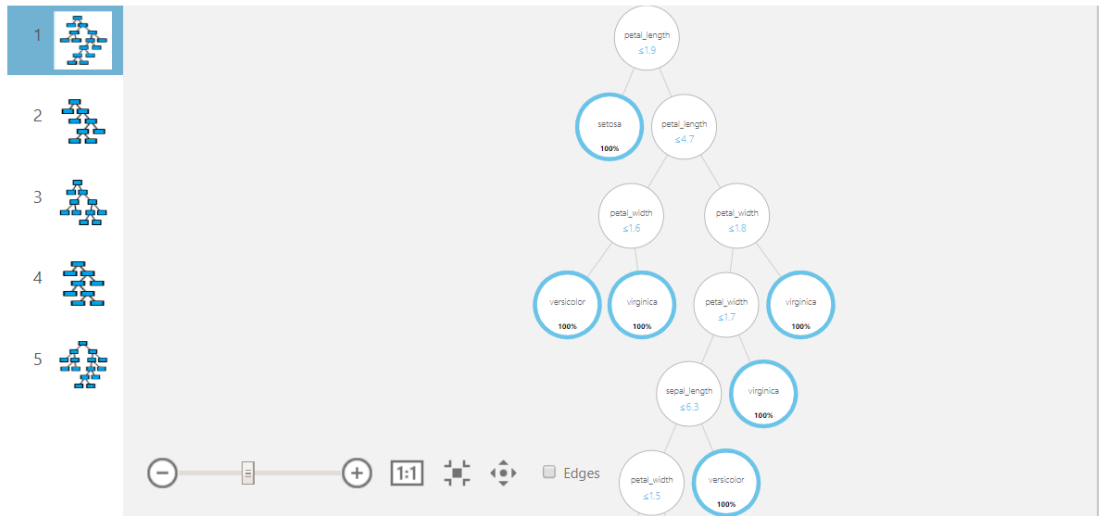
1
2
3
4
5

petal_length
≤1.9

setosa
100%

petal_length
≤4.7

petal_width
≤1.6

petal_width
≤1.8

versicolor
100%

virginica
100%

petal_width
≤1.7

virginica
100%

sepal_length
≤6.3

virginica
100%

petal_width
≤1.5

versicolor
100%

1:1

Edges